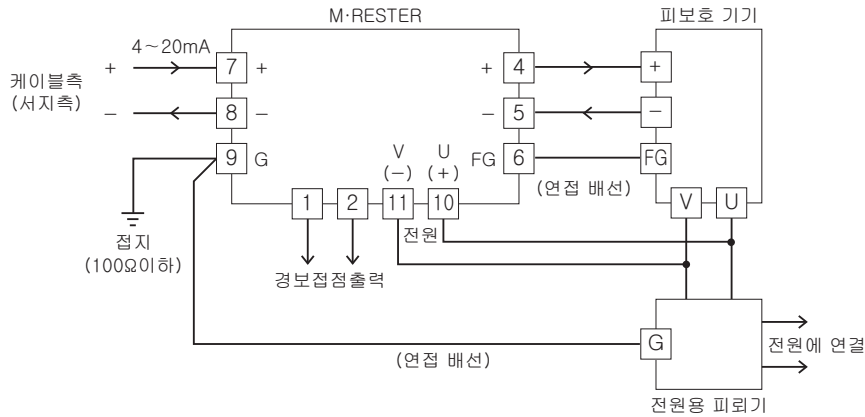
M·RESTER

피보호 기기

4～20mA

케이블측 (서지측)

+

–

7 +

8 –

9 G

+ 4

– 5

FG 6

+

–

FG

V (–)

U (+)

1

2

11

10

(연접 배선)

V

U

접지 (100Ω이하)

전원

경보접점출력

G

전원에 연결

(연접 배선)

전원용 피뢰기